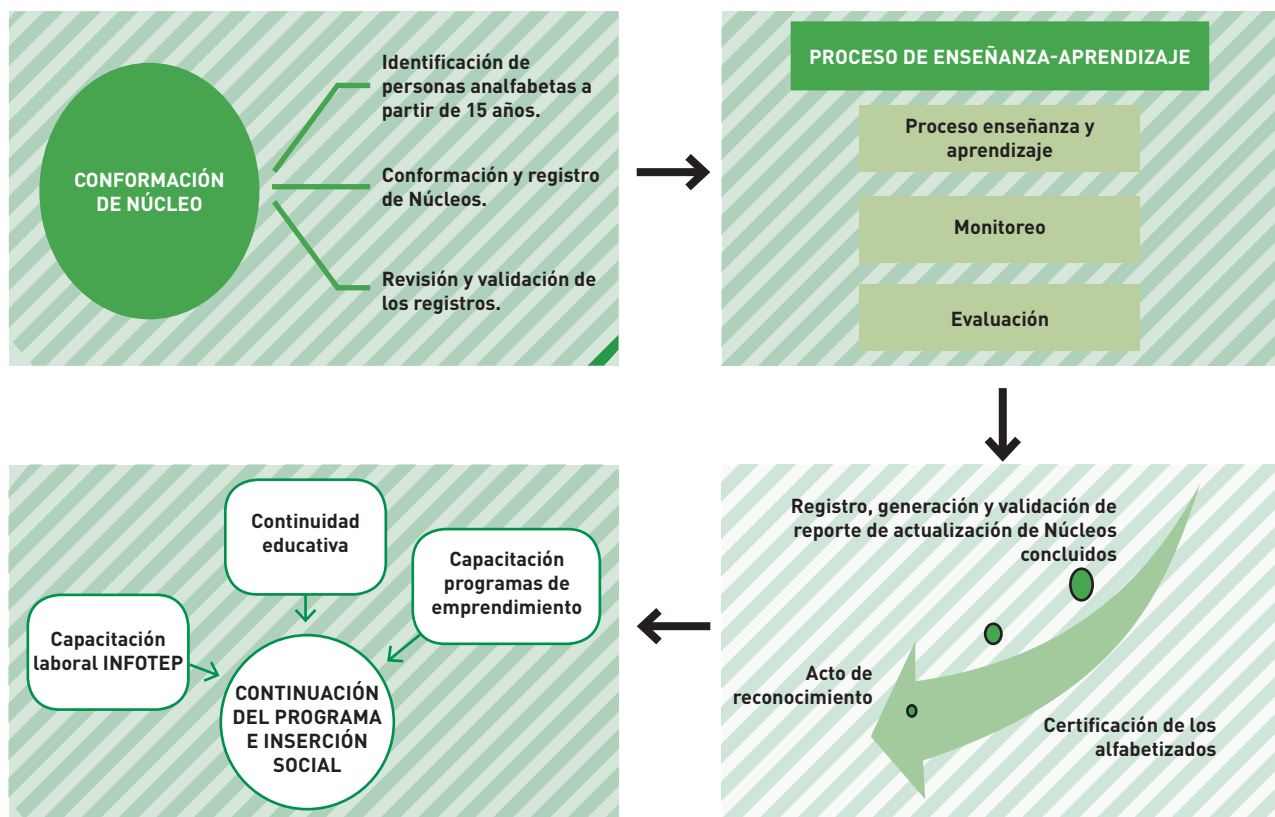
CONFORMACIÓN DE NÚCLEO

Identificación de personas analfabetas a partir de 15 años.

Conformación y registro de Núcleos.

Revisión y validación de los registros.

PROCESO DE ENSEÑANZA-APRENDIZAJE

Proceso enseñanza y aprendizaje

Monitoreo

Evaluación

Registro, generación y validación de reporte de actualización de Núcleos concluidos

Acto de reconocimiento

Certificación de los alfabetizados

Continuidad educativa

Capacitación programas de emprendimiento

Capacitación laboral INFOTEP

CONTINUACIÓN DEL PROGRAMA E INSERCIÓN SOCIAL